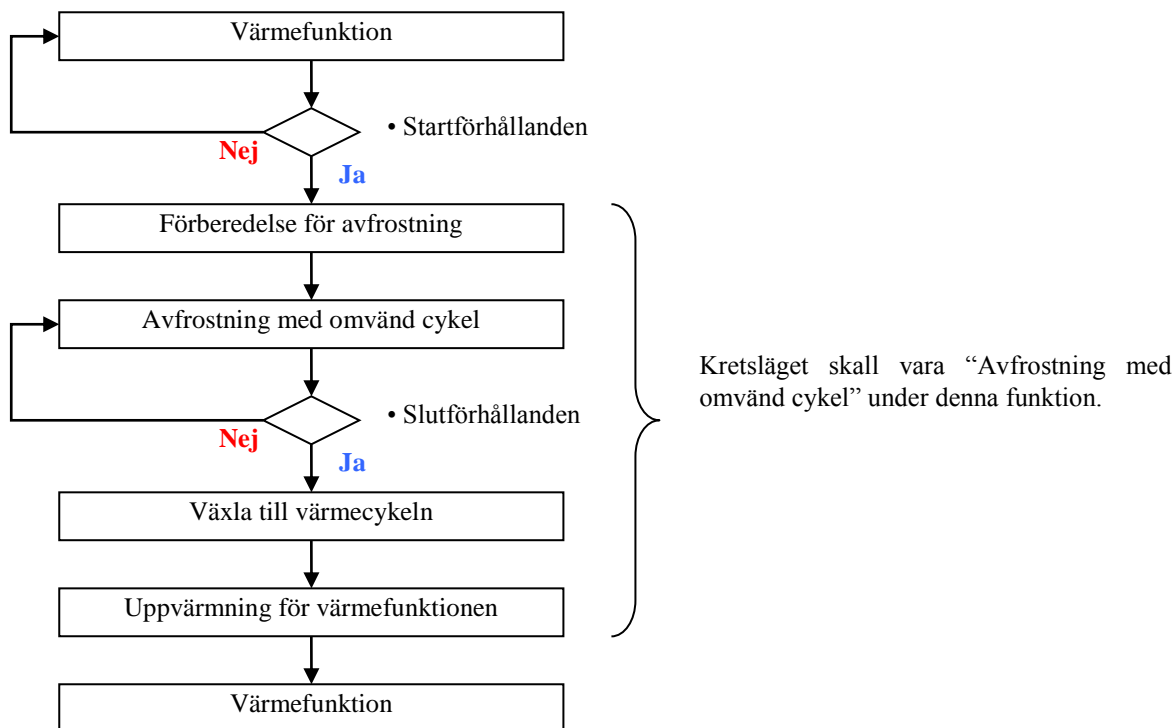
Värmefunktion

• Startförhållanden

Nej

Ja

Förberedelse för avfrostning

Avfrostning med omvänd cykel

• Slutförhållanden

Nej

Ja

Växla till värmecykeln

Uppvärmning för värmefunktionen

Värmefunktion

Kretsläget skall vara “Avfrostning med omvänd cykel” under denna funktion.